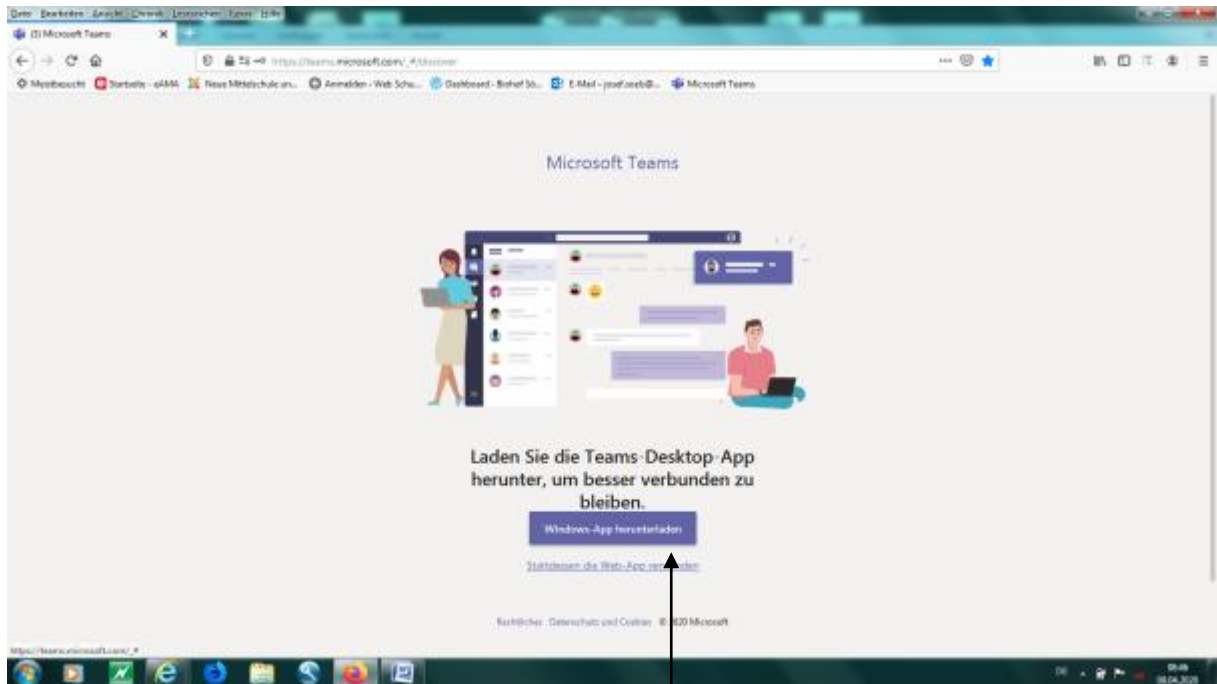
Datei Bearbeiten Ansicht Chronik Lesezeichen Extras Hilfe

(1) Microsoft Teams

https://teams.microsoft.com/_#/discover

Meistbesucht  Startseite - eAMA  Neue Mittelschule an...  Anmelden - Web Schu...  Dashboard - Bishof Sc...  E-Mail - josef.zoeb@...  Microsoft Teams

Microsoft Teams

Laden Sie die Teams-Desktop-App herunter, um besser verbunden zu bleiben.

Windows-App herunterladen

Stattdessen die Web-App ver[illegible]den

Rechtliches  Datenschutz und Cookies  © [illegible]20 Microsoft

https://teams.microsoft.com/_#

DE

09:46
08.04.2020